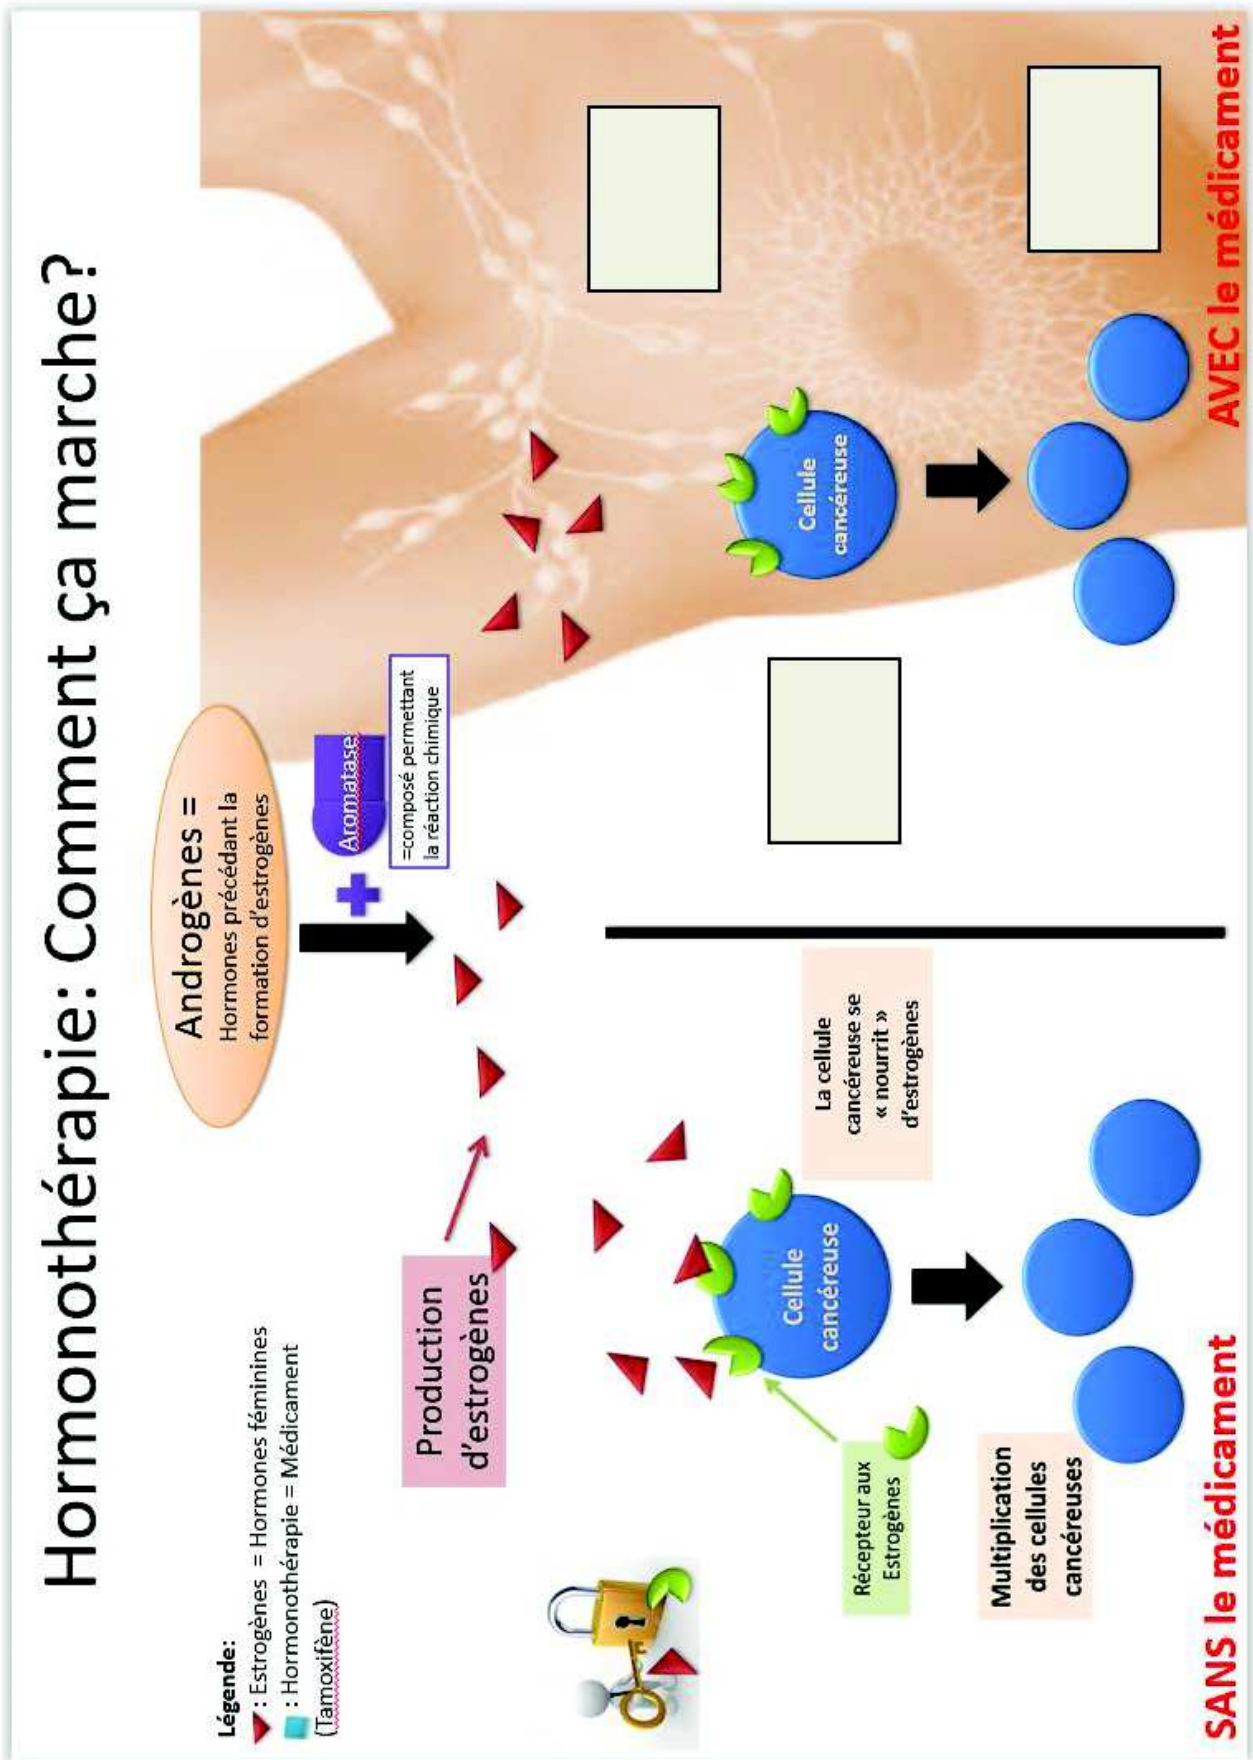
Hormonothérapie: Comment ça marche?

Légende:
: Estrogènes = Hormones féminines
: Hormonothérapie = Médicament (Tamoxifène)

Androgènes =
Hormones précédant la formation d'estrogènes

Aromatase

=composé permettant la réaction chimique

Production d'estrogènes

Cellule cancéreuse

La cellule cancéreuse se « nourrit » d'estrogènes

Récepteur aux Estrogènes

Multiplication des cellules cancéreuses

SANS le médicament

Cellule cancéreuse

AVEC le médicament